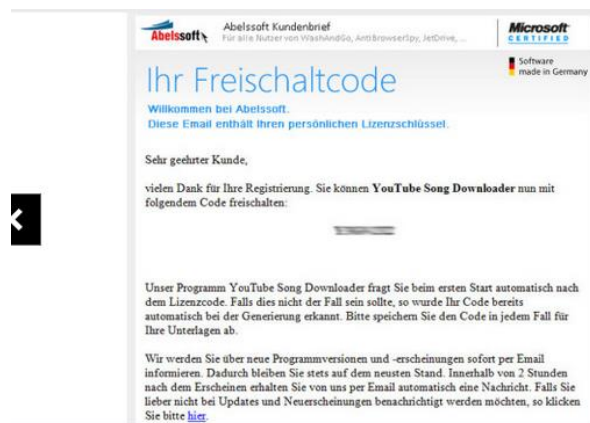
Abelssoft

Abelssoft Kundenbrief
Für alle Nutzer von WashAndGo, AntiBrowserSpy, JetDrive, ...

Microsoft CERTIFIED

Software made in Germany

Ihr Freischaltcode

Willkommen bei Abelssoft.
Diese Email enthält Ihren persönlichen Lizenzschlüssel.

Sehr geehrter Kunde,

vielen Dank für Ihre Registrierung. Sie können **YouTube Song Downloader** nun mit folgendem Code freischalten:

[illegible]

Unser Programm YouTube Song Downloader fragt Sie beim ersten Start automatisch nach dem Lizenzcode. Falls dies nicht der Fall sein sollte, so wurde Ihr Code bereits automatisch bei der Generierung erkannt. Bitte speichern Sie den Code in jedem Fall für Ihre Unterlagen ab.

Wir werden Sie über neue Programmversionen und -erscheinungen sofort per Email informieren. Dadurch bleiben Sie stets auf dem neusten Stand. Innerhalb von 2 Stunden nach dem Erscheinen erhalten Sie von uns per Email automatisch eine Nachricht. Falls Sie lieber nicht bei Updates und Neuerscheinungen benachrichtigt werden möchten, so klicken Sie bitte hier.